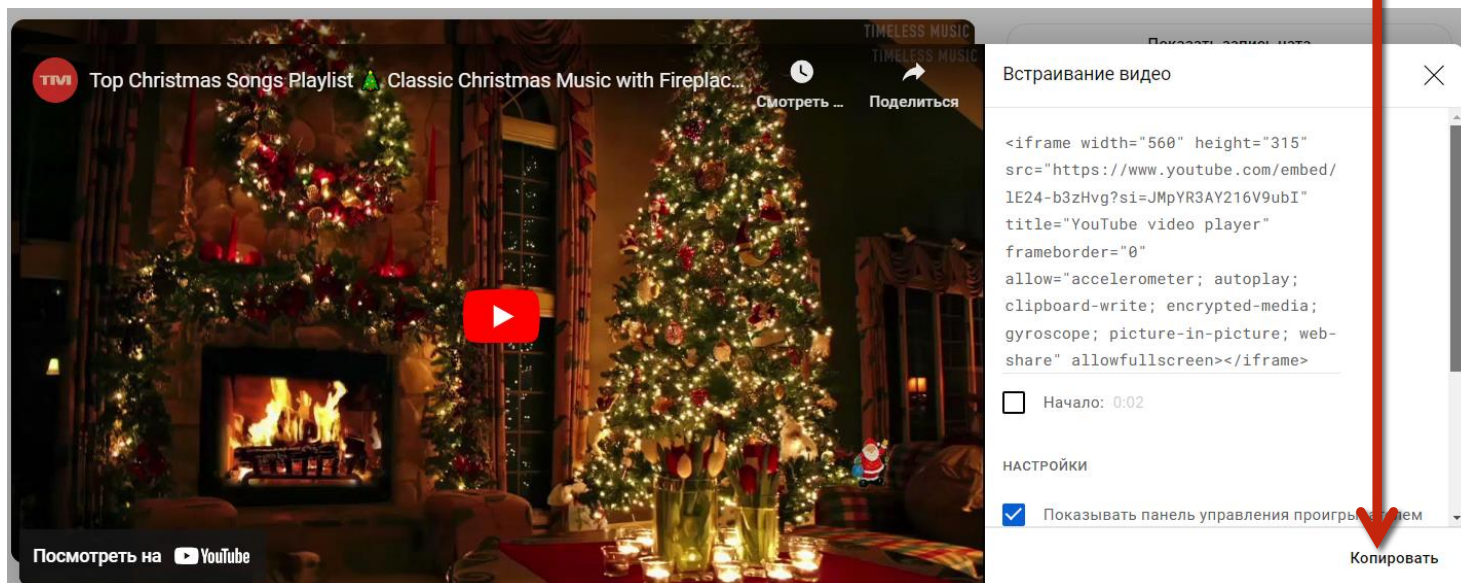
TIMELESS MUSIC
TIMELESS MUSIC

Показать запись чата

TMI Top Christmas Songs Playlist 🎄 Classic Christmas Music with Fireplac...

Смотреть ...

Поделиться

Посмотреть на YouTube

Встраивание видео

<iframe width="560" height="315" src="https://www.youtube.com/embed/lE24-b3zHvg?si=JMpYR3AY216V9ubI" title="YouTube video player" frameborder="0" allow="accelerometer; autoplay; clipboard-write; encrypted-media; gyroscope; picture-in-picture; web-share" allowfullscreen></iframe>

Начало: 0:02

НАСТРОЙКИ

Показывать панель управления проигры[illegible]ем

Копировать